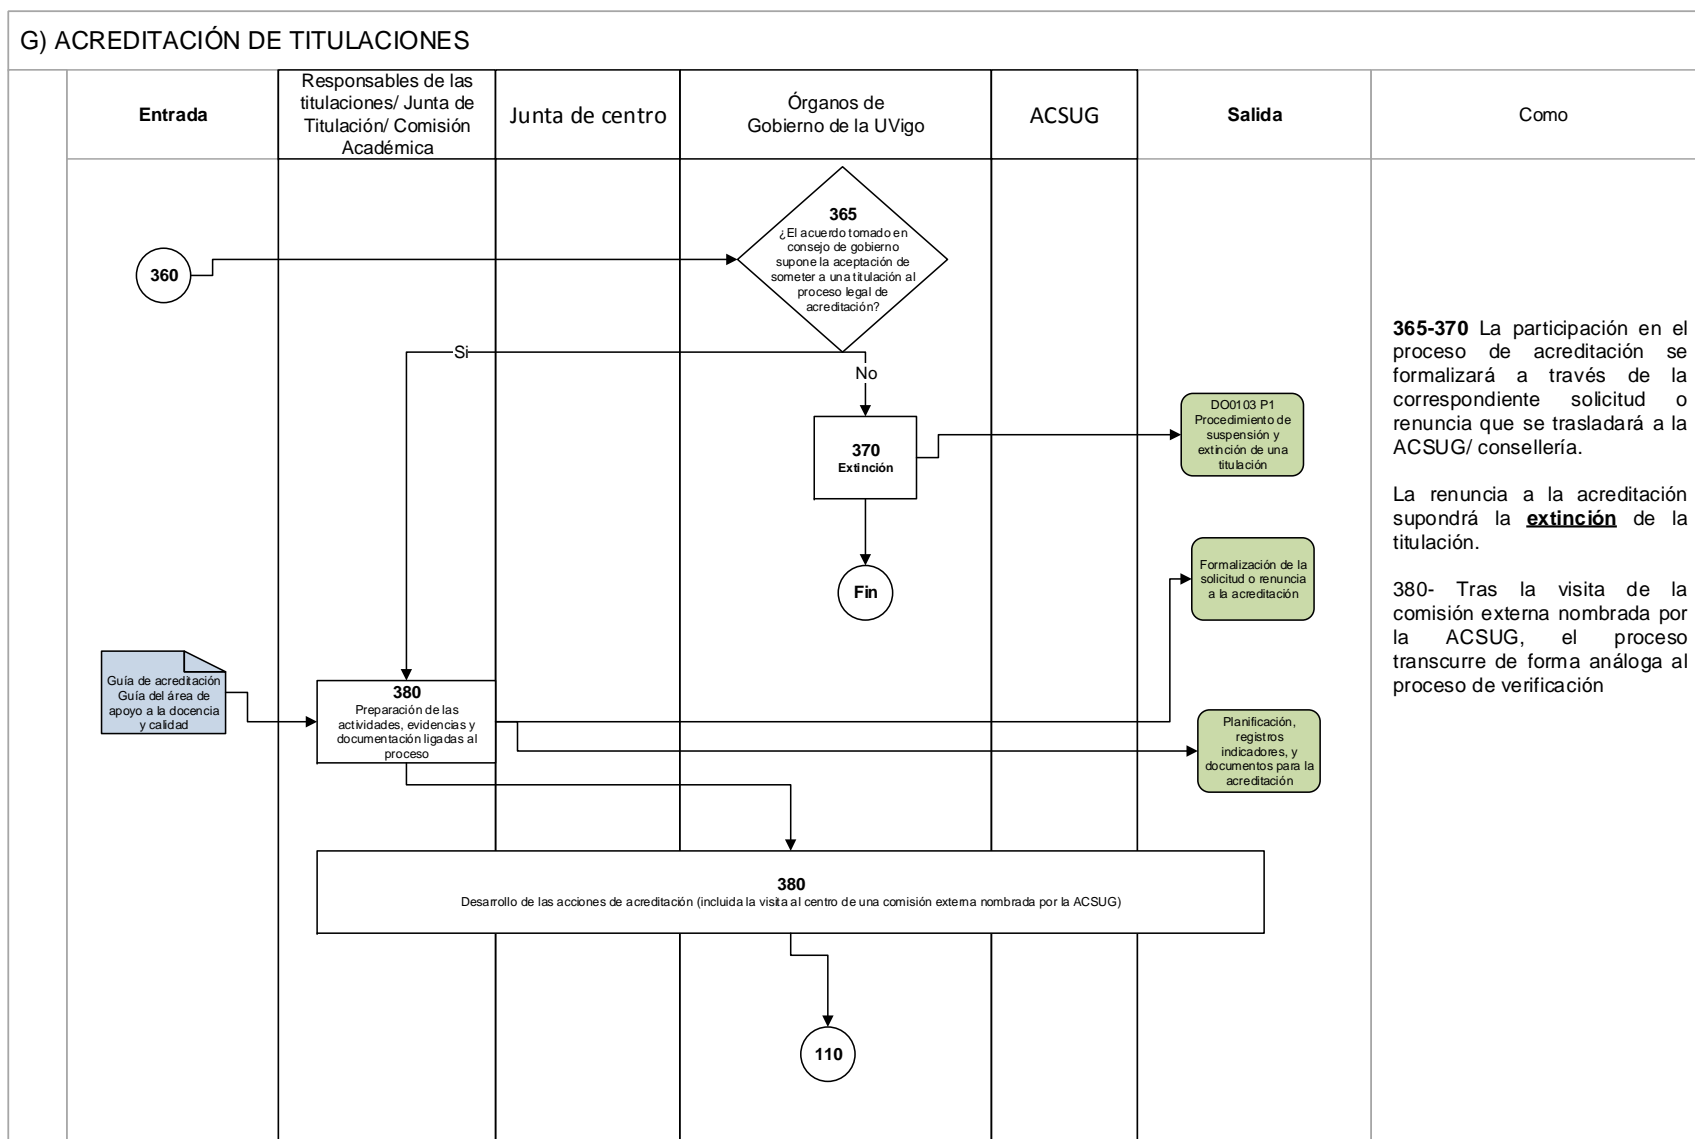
G) ACREDITACIÓN DE TITULACIONES

| Entrada | Responsables de las titulaciones/ Junta de Titulación/ Comisión Académica | Junta de centro | Órganos de Gobierno de la UVigo | ACSUG | Salida | Como |
|---|---|---|---|---|---|---|

360

365
¿El acuerdo tomado en consejo de gobierno supone la aceptación de someter a una titulación al proceso legal de acreditación?

Si

No

370
Extinción

DO0103 P1 Procedimiento de suspensión y extinción de una titulación

Fin

Formalización de la solicitud o renuncia a la acreditación

Guía de acreditación Guía del área de apoyo a la docencia y calidad

380
Preparación de las actividades, evidencias y documentación ligadas al proceso

Planificación, registros indicadores, y documentos para la acreditación

380
Desarrollo de las acciones de acreditación (incluida la visita al centro de una comisión externa nombrada por la ACSUG)

110

**365-370** La participación en el proceso de acreditación se formalizará a través de la correspondiente solicitud o renuncia que se trasladará a la ACSUG/ consellería.

La renuncia a la acreditación supondrá la **extinción** de la titulación.

380- Tras la visita de la comisión externa nombrada por la ACSUG, el proceso transcurre de forma análoga al proceso de verificación